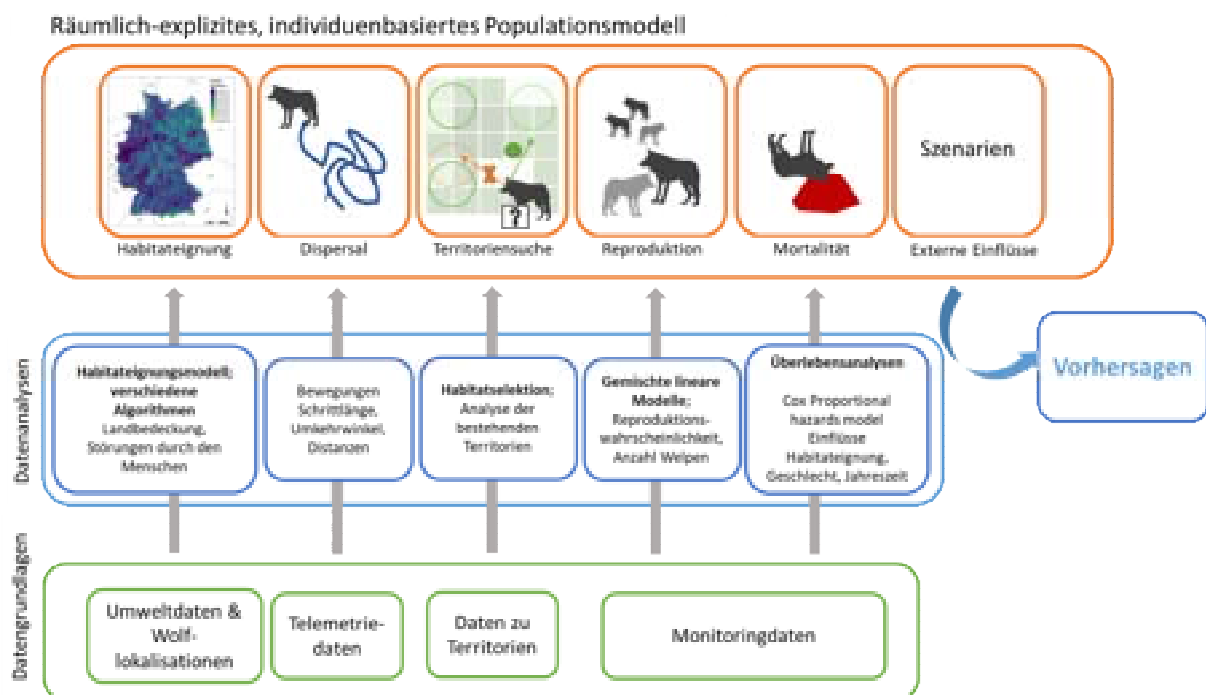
Räumlich-explizites, individuenbasiertes Populationsmodell

Habitateignung

Dispersal

?

Territoriensuche

Reproduktion

Mortalität

Szenarien

Externe Einflüsse

Vorhersagen

Datenanalysen

Habitateignungsmodell; verschiedene Algorithmen
Landbedeckung, Störungen durch den Menschen

Bewegungen
Schrittlänge, Umkehrwinkel, Distanzen

Habitatselektion; Analyse der bestehenden Territorien

Gemischte lineare Modelle; Reproduktionswahrscheinlichkeit, Anzahl Welpen

Überlebensanalysen
Cox Proportional hazards model
Einflüsse Habitateignung, Geschlecht, Jahreszeit

Datengrundlagen

Umweltdaten & Wolflokalisationen

Telemetriedaten

Daten zu Territorien

Monitoringdaten